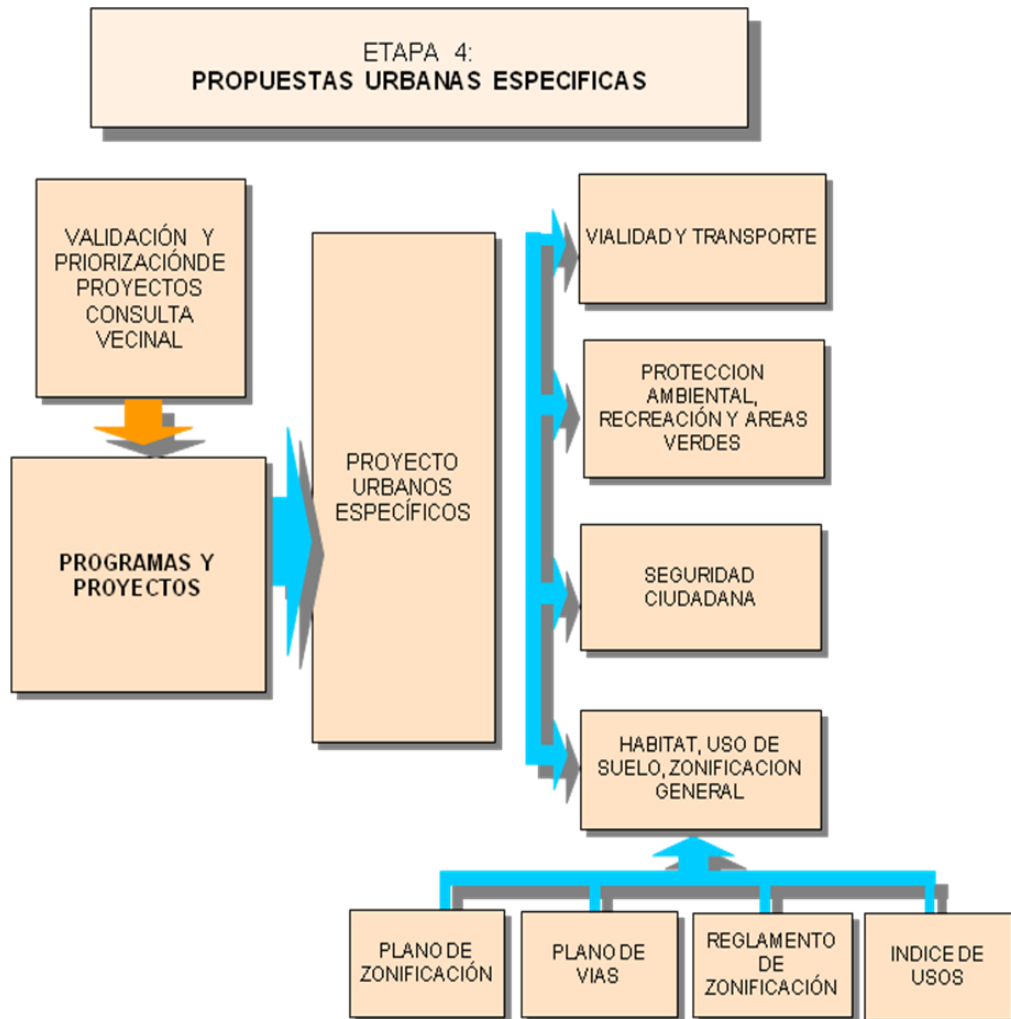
ETAPA 4:
PROPUESTAS URBANAS ESPECIFICAS

VALIDACIÓN Y PRIORIZACIÓNDE PROYECTOS CONSULTA VECINAL

PROGRAMAS Y PROYECTOS

PROYECTO URBANOS ESPECÍFICOS

VIALIDAD Y TRANSPORTE

PROTECCION AMBIENTAL, RECREACIÓN Y AREAS VERDES

SEGURIDAD CIUDADANA

HABITAT, USO DE SUELO, ZONIFICACION GENERAL

PLANO DE ZONIFICACIÓN

PLANO DE VIAS

REGLAMENTO DE ZONIFICACIÓN

INDICE DE USOS